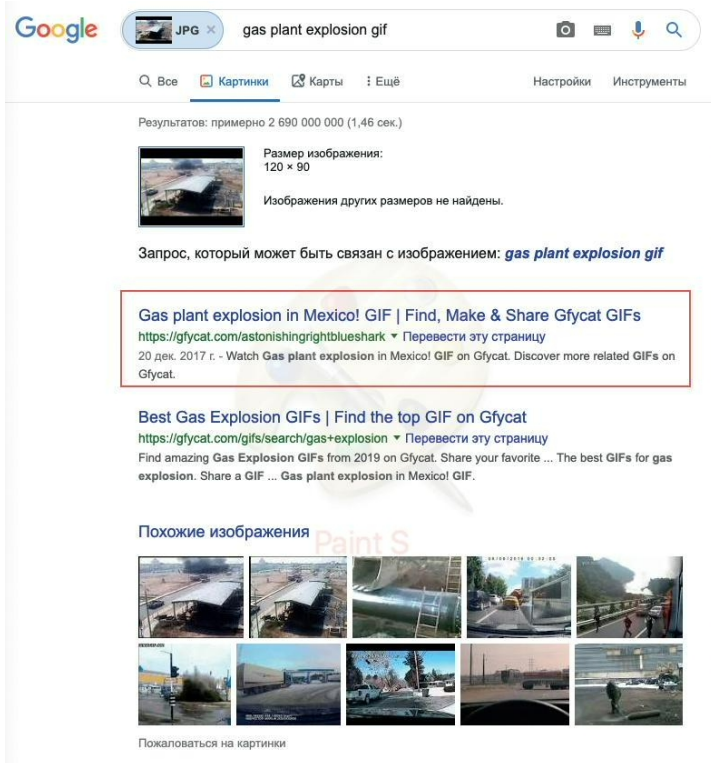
Google JPG × gas plant explosion gif

Все Картинки Карты ⋮ Ещё Настройки Инструменты

Результатов: примерно 2 690 000 000 (1,46 сек.)

Размер изображения:
120 × 90

Изображения других размеров не найдены.

Запрос, который может быть связан с изображением: gas plant explosion gif

Gas plant explosion in Mexico! GIF | Find, Make & Share Gfycat GIFs
https://gfycat.com/astonishingrightblueshark ▾ Перевести эту страницу
20 дек. 2017 г. - Watch Gas plant explosion in Mexico! GIF on Gfycat. Discover more related GIFs on Gfycat.

Best Gas Explosion GIFs | Find the top GIF on Gfycat
https://gfycat.com/gifs/search/gas+explosion ▾ Перевести эту страницу
Find amazing Gas Explosion GIFs from 2019 on Gfycat. Share your favorite ... The best GIFs for gas explosion. Share a GIF ... Gas plant explosion in Mexico! GIF.

Похожие изображения

Paint S

Пожаловаться на картинки